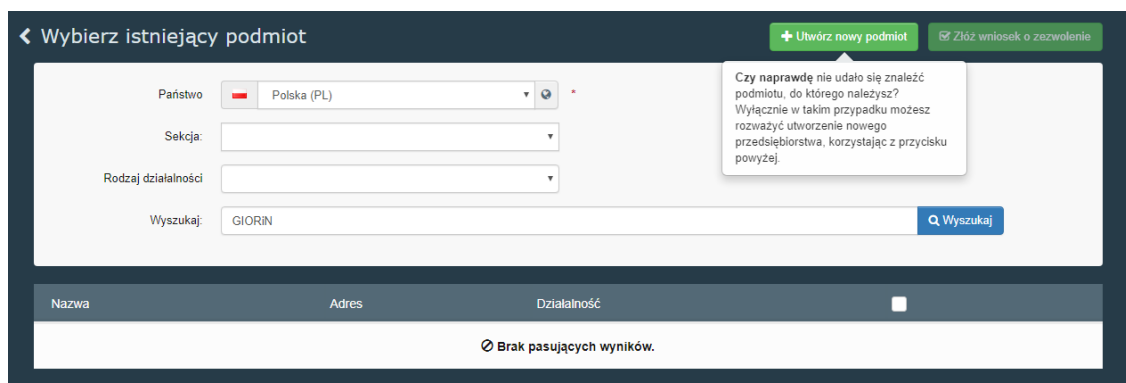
Wybierz istniejący podmiot

Utwórz nowy podmiot

Złóż wniosek o zezwolenie

Czy naprawdę nie udało się znaleźć podmiotu, do którego należysz? Wyłącznie w takim przypadku możesz rozważyć utworzenie nowego przedsiębiorstwa, korzystając z przycisku powyżej.

Państwo Polska (PL) *

Sekcja:

Rodzaj działalności

Wyszukaj: GIORiN

Wyszukaj

| Nazwa | Adres | Działalność | |
|---|---|---|---|
| Brak pasujących wyników. | | | |